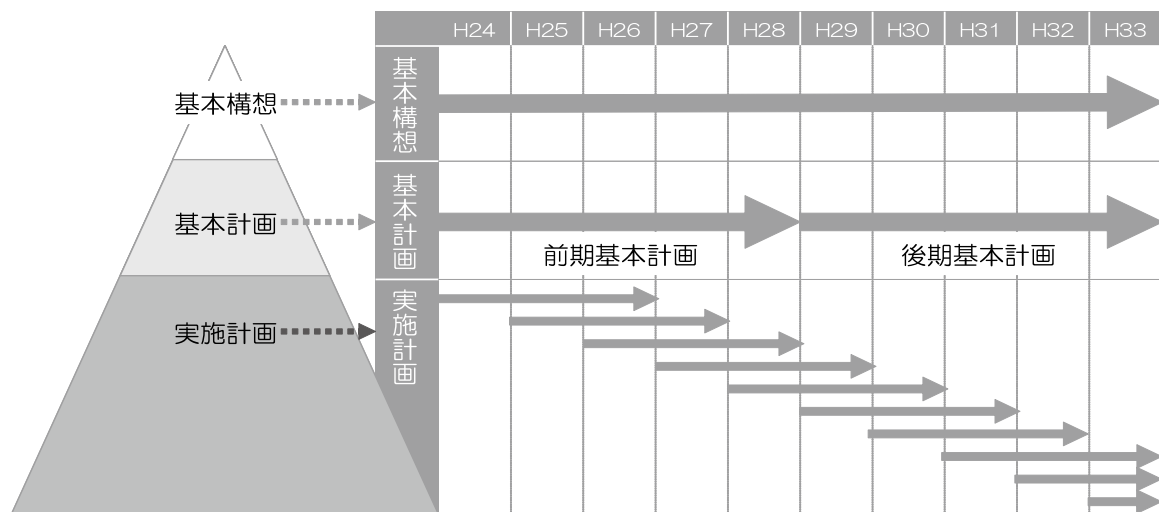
基本構想

基本計画

実施計画

| | H24 | H25 | H26 | H27 | H28 | H29 | H30 | H31 | H32 | H33 |
|---|---|---|---|---|---|---|---|---|---|---|
| 基本構想 | | | | | | | | | | |
| 基本計画 | 前期基本計画 | | | | | 後期基本計画 | | | | |
| 実施計画 | | | | | | | | | | |